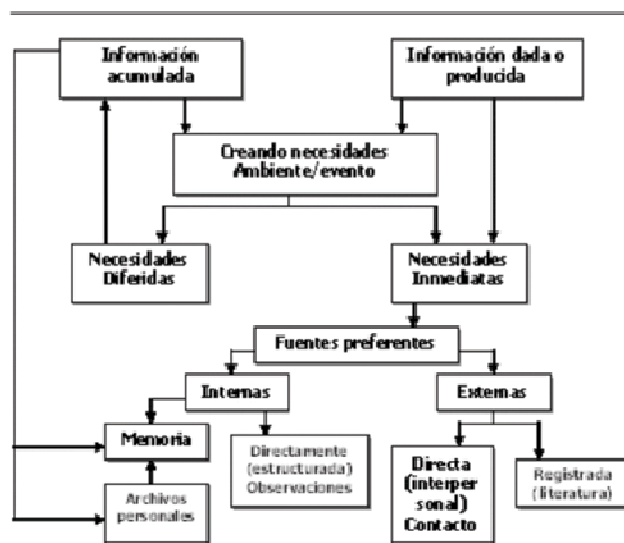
Información acumulada

Información dada o producida

Creando necesidades Ambiente/evento

Necesidades Diferidas

Necesidades Inmediatas

Fuentes preferentes

Internas

Externas

Memoria

Directamente (estructurada) Observaciones

Directa (interpersonal) Contacto

Registrada (literatura)

Archivos personales